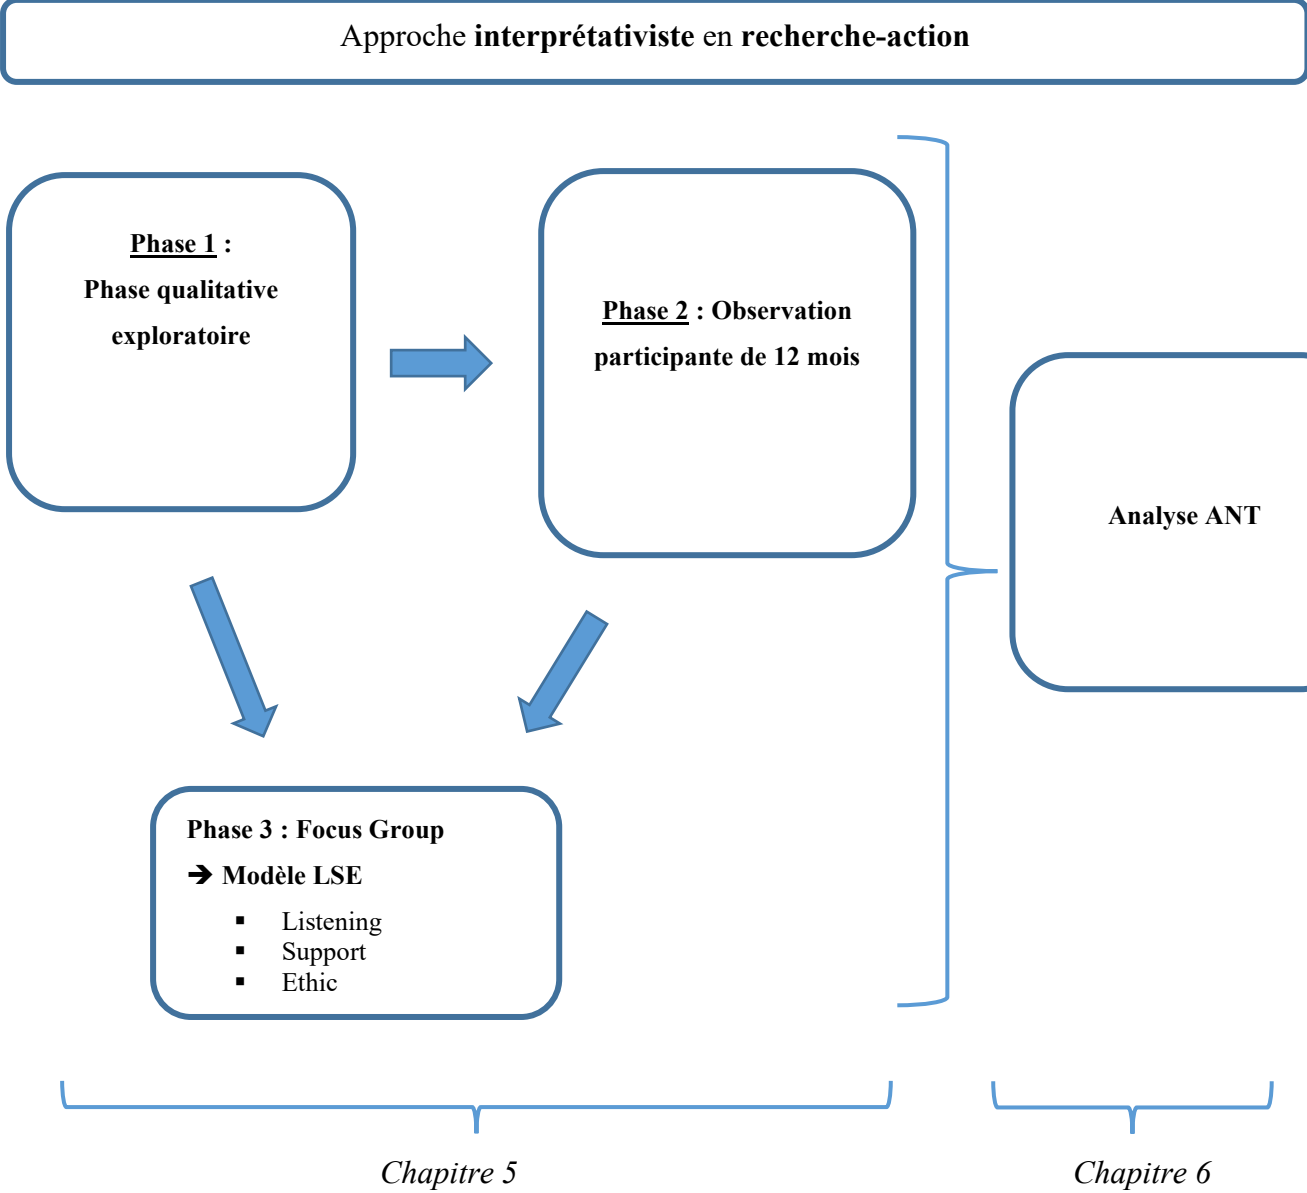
Approche **interprétativiste** en **recherche-action**

**Phase 1 :**
**Phase qualitative exploratoire**

**Phase 2 : Observation participante de 12 mois**

**Analyse ANT**

**Phase 3 : Focus Group**
➔ **Modèle LSE**
- Listening
- Support
- Ethic

*Chapitre 5*

*Chapitre 6*